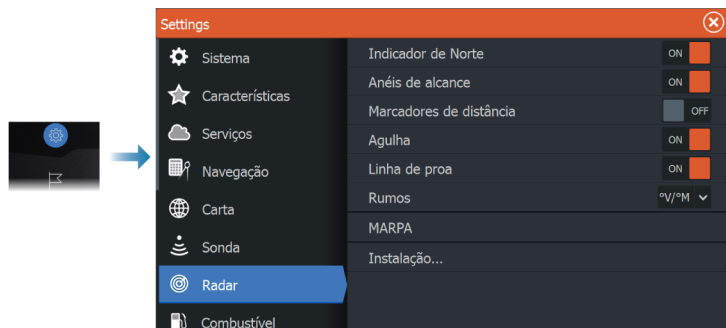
Settings

Sistema
Características
Serviços
Navegação
Carta
Sonda
Radar
Combustível

Indicador de Norte ON
Anéis de alcance ON
Marcadores de distância OFF
Agulha ON
Linha de proa ON
Rumos °V/°M
MARPA
Instalação...